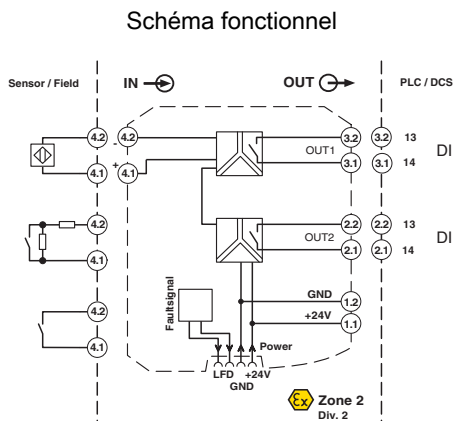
Schéma fonctionnel

Sensor / Field

IN

OUT

PLC / DCS

4.2
4.1
4.2
4.1
4.2
4.1

4.2
-
+
4.1

3.2
3.1
OUT1
2.2
2.1
OUT2

3.2
3.1
13
14
DI

2.2
2.1
13
14
DI

Faultsignal

GND
1.2
+24V
1.1

Power
LFD
GND
+24V

Zone 2
Div. 2